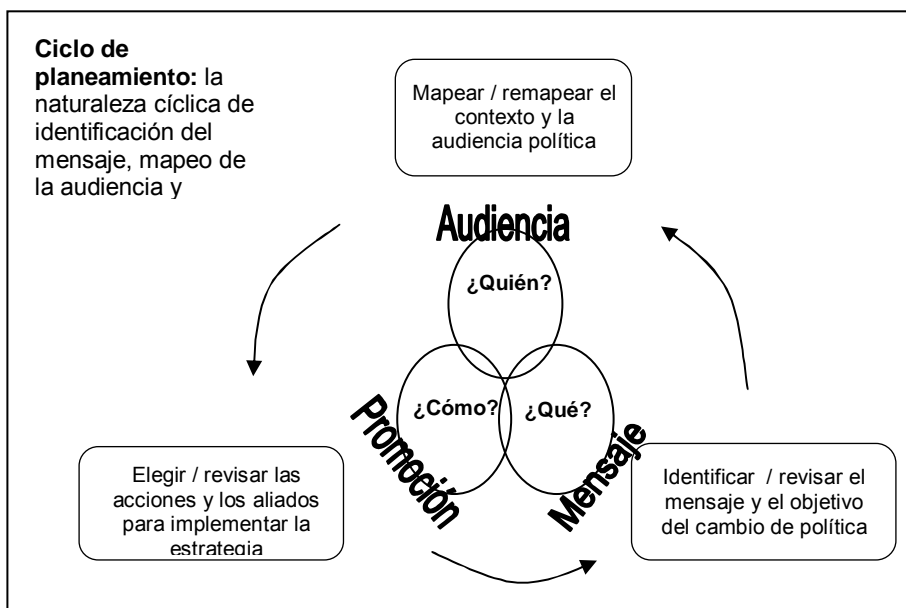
**Ciclo de planeamiento:** la naturaleza cíclica de identificación del mensaje, mapeo de la audiencia y

Mapear / remapear el contexto y la audiencia política

Audiencia

¿Quién?

¿Cómo?

¿Qué?

Promoción

Mensaje

Elegir / revisar las acciones y los aliados para implementar la estrategia

Identificar / revisar el mensaje y el objetivo del cambio de política